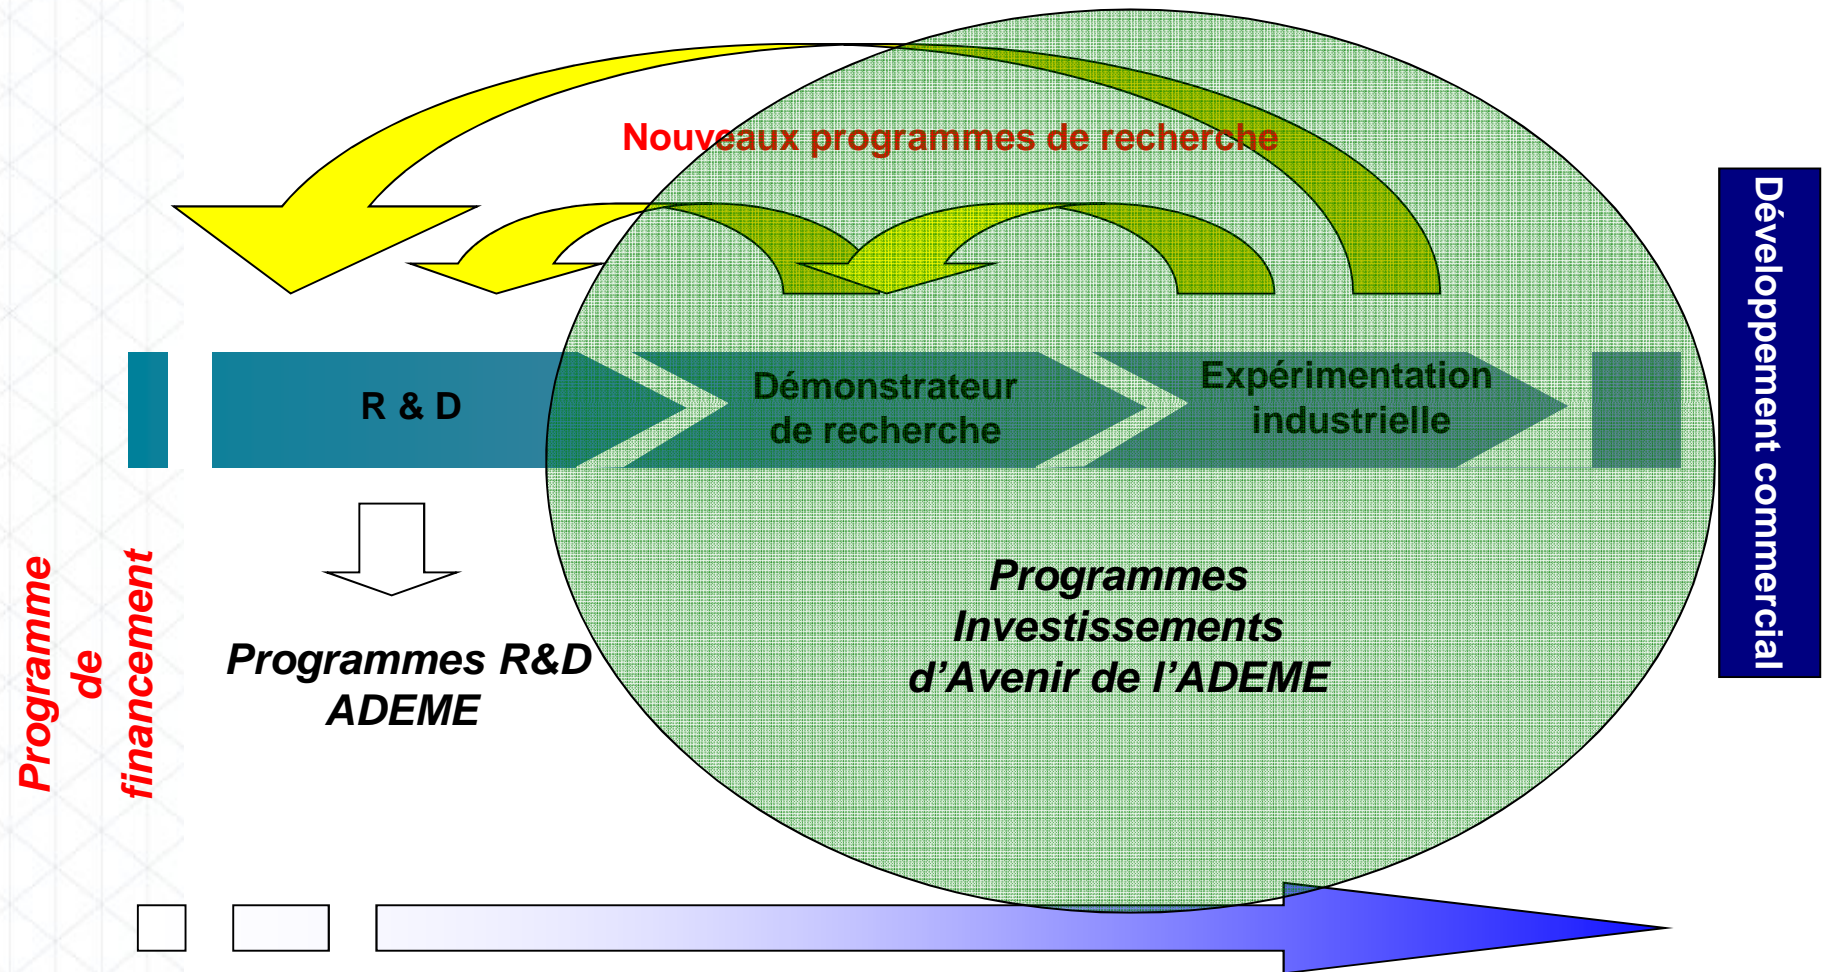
Nouveaux programmes de recherche

R & D

Démonstrateur de recherche

Expérimentation industrielle

Développement commercial

Programme de financement

Programmes R&D ADEME

Programmes Investissements d'Avenir de l'ADEME